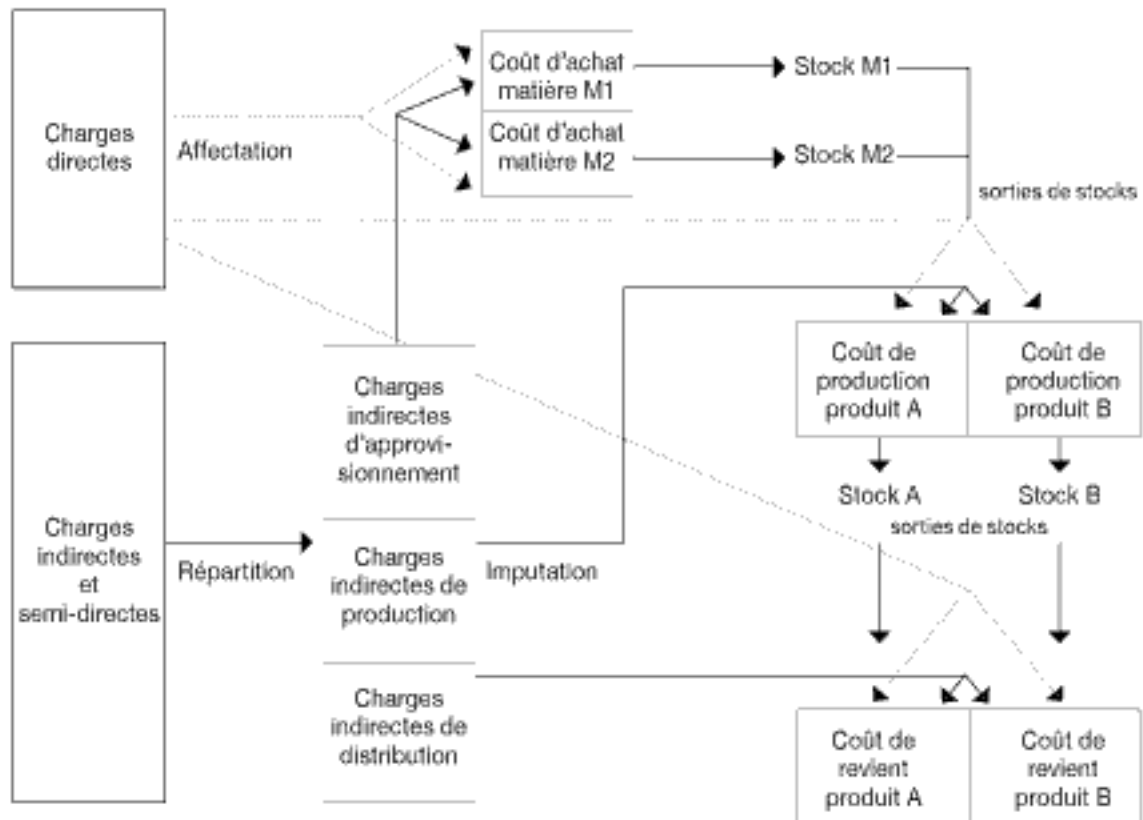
Charges directes

Affectation

Coût d'achat matière M1

Coût d'achat matière M2

Stock M1

Stock M2

sorties de stocks

Charges indirectes et semi-directes

Répartition

Charges indirectes d'approvisionnement

Charges indirectes de production

Charges indirectes de distribution

Imputation

Coût de production produit A

Coût de production produit B

Stock A

Stock B

sorties de stocks

Coût de revient produit A

Coût de revient produit B